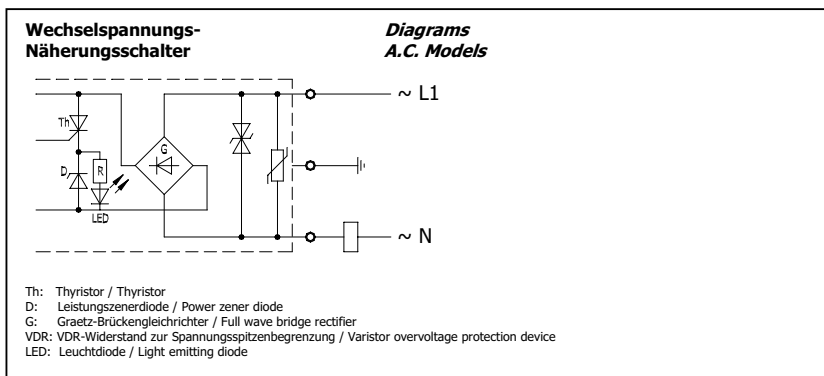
Wechselspannungs-
Näherungsschalter

Diagrams
A.C. Models

Th
D
R
LED
G
~ L1
~ N

Th: Thyristor / Thyristor
D: Leistungszenerdiode / Power zener diode
G: Graetz-Brückengleichrichter / Full wave bridge rectifier
VDR: VDR-Widerstand zur Spannungsspitzenbegrenzung / Varistor overvoltage protection device
LED: Leuchtdiode / Light emitting diode